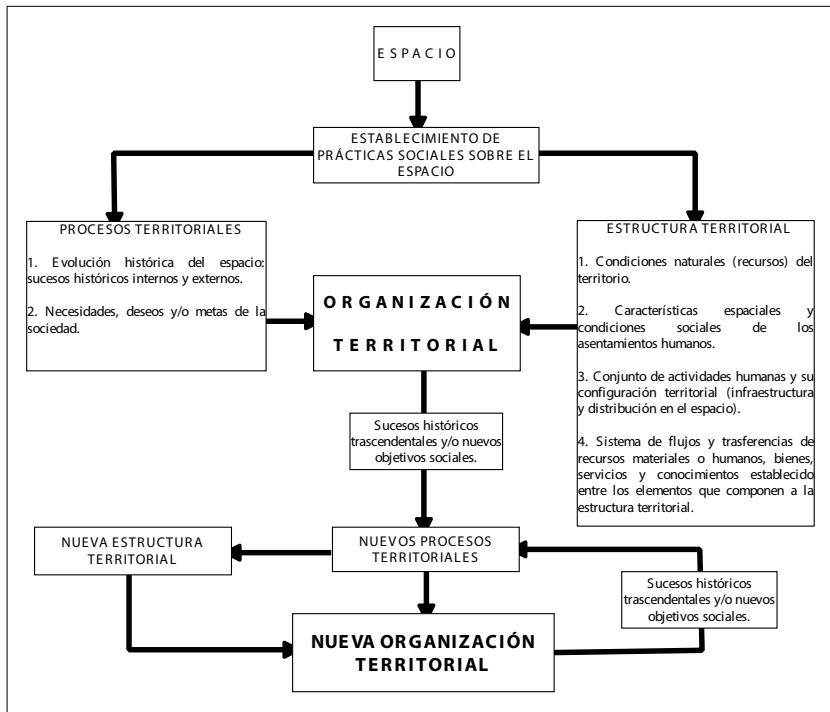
ESPACIO

ESTABLECIMIENTO DE PRÁCTICAS SOCIALES SOBRE EL ESPACIO

PROCESOS TERRITORIALES

1. Evolución histórica del espacio: sucesos históricos internos y externos.

2. Necesidades, deseos y/o metas de la sociedad.

ORGANIZACIÓN TERRITORIAL

ESTRUCTURA TERRITORIAL

1. Condiciones naturales (recursos) del territorio.

2. Características espaciales y condiciones sociales de los asentamientos humanos.

3. Conjunto de actividades humanas y su configuración territorial (infraestructura y distribución en el espacio).

4. Sistema de flujos y trasferencias de recursos materiales o humanos, bienes, servicios y conocimientos establecido entre los elementos que componen a la estructura territorial.

Sucesos históricos trascendentales y/o nuevos objetivos sociales.

NUEVA ESTRUCTURA TERRITORIAL

NUEVOS PROCESOS TERRITORIALES

Sucesos históricos trascendentales y/o nuevos objetivos sociales.

NUEVA ORGANIZACIÓN TERRITORIAL